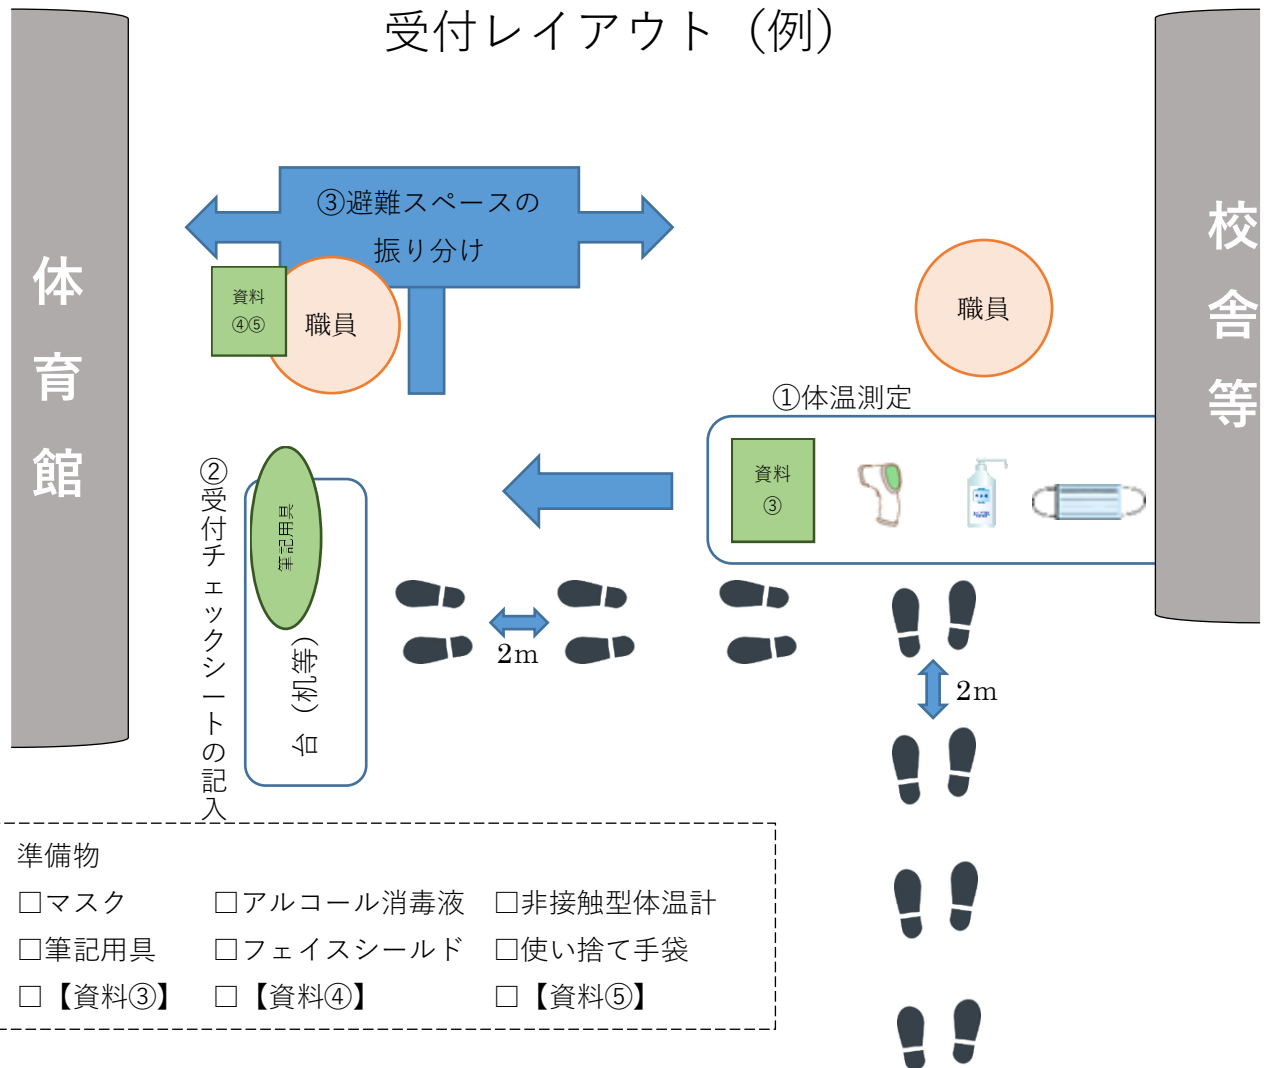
受付レイアウト（例）

体育館

校舎等

③避難スペースの振り分け

資料④⑤

職員

職員

①体温測定

資料③

②受付チェックシートの記入

筆記用具

台（机等）

2m

2m

準備物

| □マスク | □アルコール消毒液 | □非接触型体温計 |
|---|---|---|
| □筆記用具 | □フェイスシールド | □使い捨て手袋 |
| □【資料③】 | □【資料④】 | □【資料⑤】 |